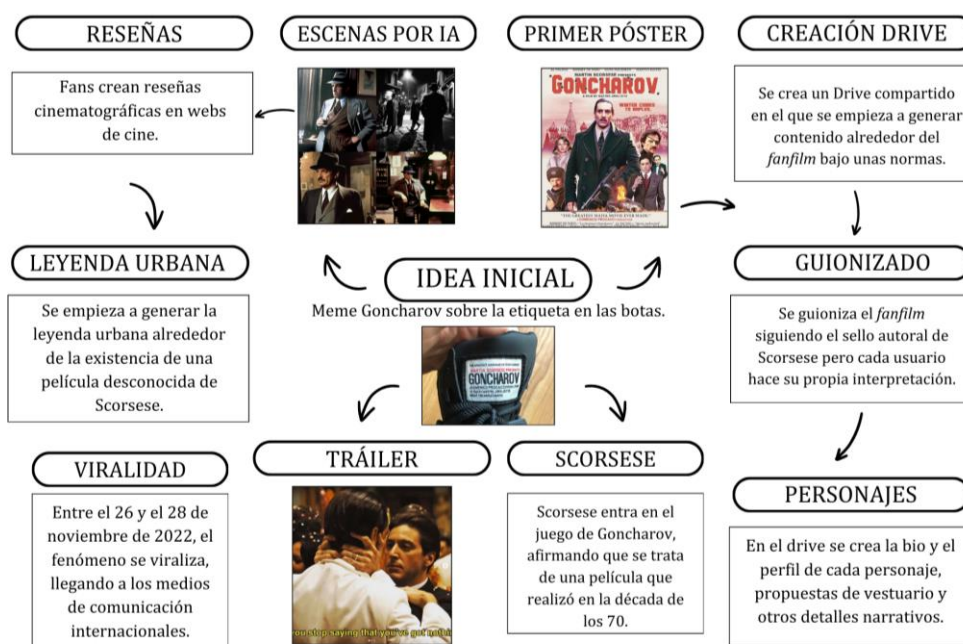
RESEÑAS

Fans crean reseñas cinematográficas en webs de cine.

ESCENAS POR IA

PRIMER PÓSTER

MARTIN SCORSESE presents
GONCHAROV
WINTER COMES TO NAPLES

"THE GREATEST MAFIA MOVIE EVER MADE"

CREACIÓN DRIVE

Se crea un Drive compartido en el que se empieza a generar contenido alrededor del *fanfilm* bajo unas normas.

LEYENDA URBANA

Se empieza a generar la leyenda urbana alrededor de la existencia de una película desconocida de Scorsese.

IDEA INICIAL

Meme Goncharov sobre la etiqueta en las botas.

MARTIN SCORSESE PRESENTS
GONCHAROV

GUIONIZADO

Se guioniza el *fanfilm* siguiendo el sello autoral de Scorsese pero cada usuario hace su propia interpretación.

VIRALIDAD

Entre el 26 y el 28 de noviembre de 2022, el fenómeno se viraliza, llegando a los medios de comunicación internacionales.

TRÁILER

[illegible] stop saying that you've got noth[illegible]

SCORSESE

Scorsese entra en el juego de Goncharov, afirmando que se trata de una película que realizó en la década de los 70.

PERSONAJES

En el drive se crea la bio y el perfil de cada personaje, propuestas de vestuario y otros detalles narrativos.